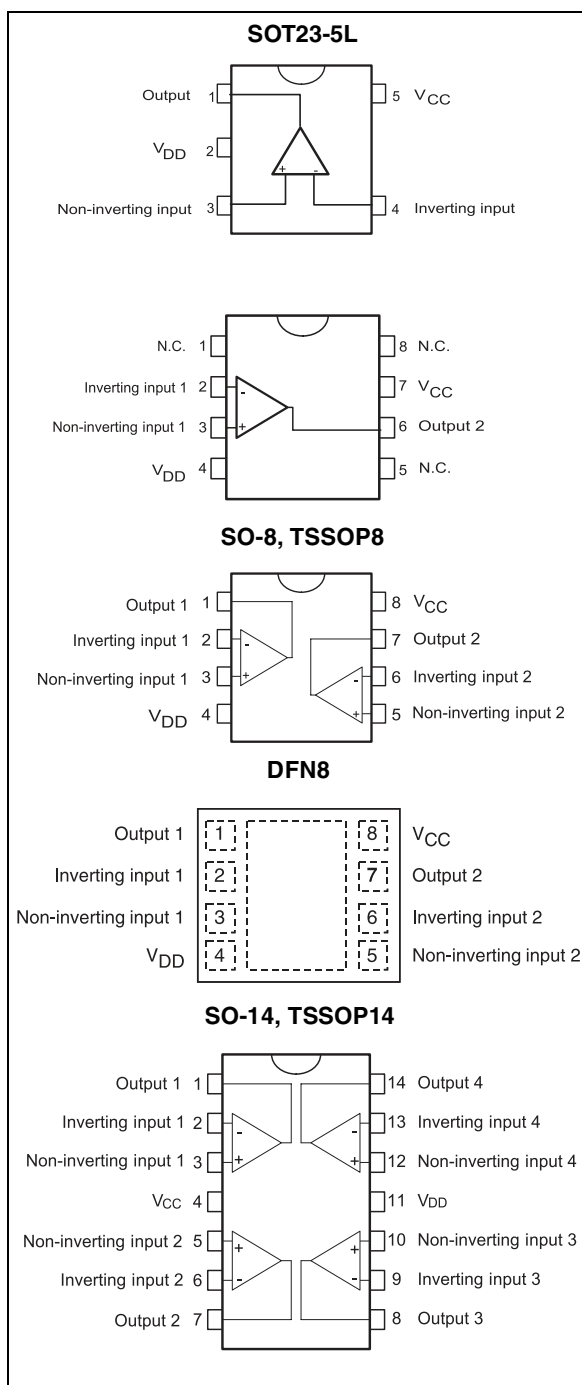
SOT23-5L

Output 1
$V_{DD}$ 2
Non-inverting input 3
5 $V_{CC}$
4 Inverting input
+ -

N.C. 1
Inverting input 1 2
Non-inverting input 1 3
$V_{DD}$ 4
8 N.C.
7 $V_{CC}$
6 Output 2
5 N.C.
- +

SO-8, TSSOP8

Output 1 1
Inverting input 1 2
Non-inverting input 1 3
$V_{DD}$ 4
8 $V_{CC}$
7 Output 2
6 Inverting input 2
5 Non-inverting input 2
- + - +

DFN8

Output 1 1
Inverting input 1 2
Non-inverting input 1 3
$V_{DD}$ 4
8 $V_{CC}$
7 Output 2
6 Inverting input 2
5 Non-inverting input 2

SO-14, TSSOP14

Output 1 1
Inverting input 1 2
Non-inverting input 1 3
$V_{CC}$ 4
Non-inverting input 2 5
Inverting input 2 6
Output 2 7
14 Output 4
13 Inverting input 4
12 Non-inverting input 4
11 $V_{DD}$
10 Non-inverting input 3
9 Inverting input 3
8 Output 3
- + - + + - + -